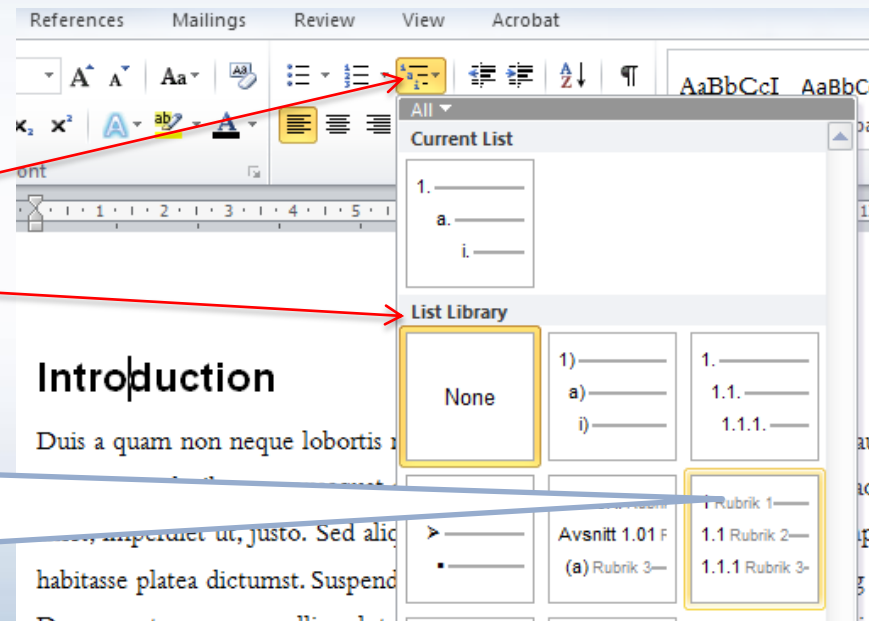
References Mailings Review View Acrobat

AaBbCcI AaBbC

ont

All

Current List

1.
a.
i.

List Library

None

1)
a)
i)

1.
1.1.
1.1.1.

Avsnitt 1.01
(a) Rubrik 3

1 Rubrik 1
1.1 Rubrik 2
1.1.1 Rubrik 3

Introduction

Duis a quam non neque lobortis

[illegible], imperdiet ut, justo. Sed aliq

habitasse platea dictumst. Suspend